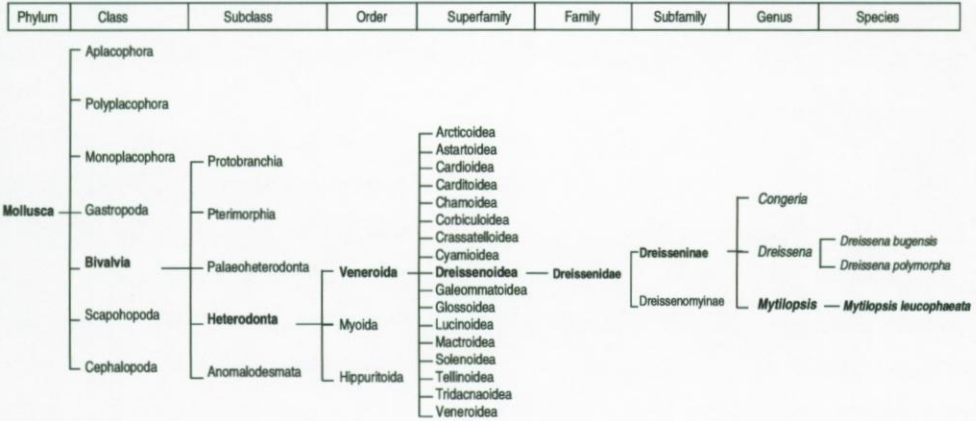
| Phylum | Class | Subclass | Order | Superfamily | Family | Subfamily | Genus | Species |
|---|---|---|---|---|---|---|---|---|

Mollusca

Aplacophora
Polyplacophora
Monoplacophora
Gastropoda
Bivalvia
Scapohopoda
Cephalopoda

Protobranchia
Pterimorphia
Palaeoheterodonta
Heterodonta
Anomalodesmata

Veneroida
Myoida
Hippuritoida

Arcticoidea
Astartoidea
Cardioidea
Carditoidea
Chamoidea
Corbiculoidea
Crassatelloidea
Cyamioidea
Dreissenoidea
Galeommatoidea
Glossoidea
Lucinoidea
Mactroidea
Solenoidea
Tellinoidea
Tridacnaoidea
Veneroidea

Dreissenidae

Dreisseninae
Dreissenomyinae

Congeria
Dreissena
Mytilopsis

Dreissena bugensis
Dreissena polymorpha
Mytilopsis leucophaeata